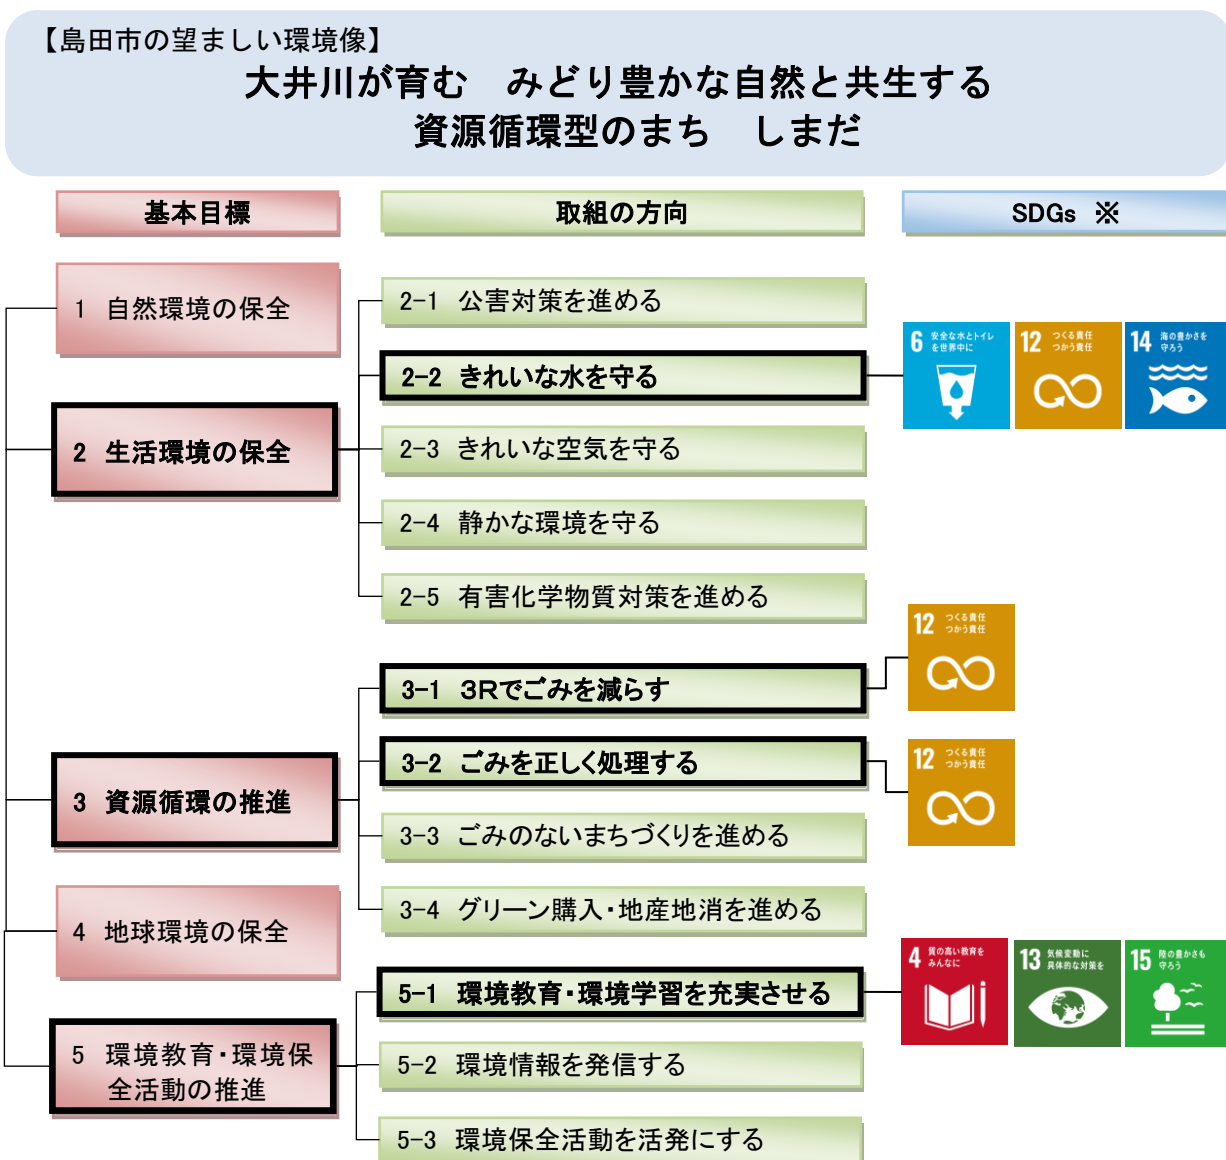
【島田市の望ましい環境像】
大井川が育む　みどり豊かな自然と共生する
資源循環型のまち　しまだ

基本目標

取組の方向

SDGs ※

1　自然環境の保全

2　生活環境の保全

3　資源循環の推進

4　地球環境の保全

5　環境教育・環境保全活動の推進

2−1　公害対策を進める

2−2　きれいな水を守る

2−3　きれいな空気を守る

2−4　静かな環境を守る

2−5　有害化学物質対策を進める

3−1　3Rでごみを減らす

3−2　ごみを正しく処理する

3−3　ごみのないまちづくりを進める

3−4　グリーン購入・地産地消を進める

5−1　環境教育・環境学習を充実させる

5−2　環境情報を発信する

5−3　環境保全活動を活発にする

6 安全な水とトイレを世界中に

12 つくる責任つかう責任

14 海の豊かさを守ろう

12 つくる責任つかう責任

12 つくる責任つかう責任

4 質の高い教育をみんなに

13 気候変動に具体的な対策を

15 陸の豊かさも守ろう